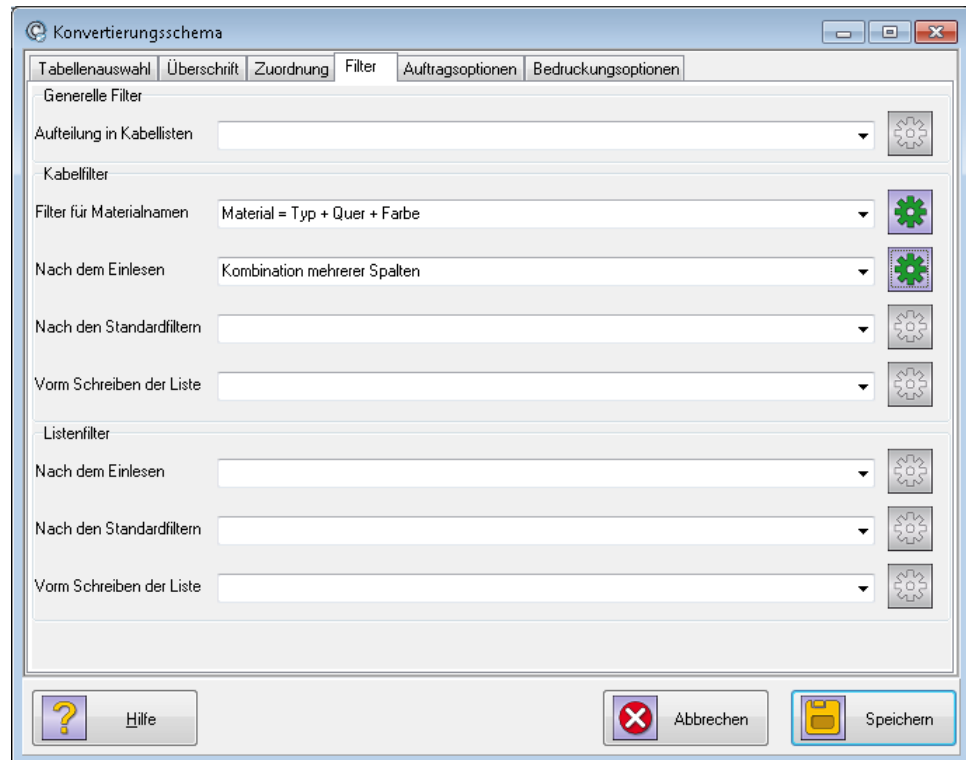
Konvertierungsschema

Tabellenauswahl | Überschrift | Zuordnung | Filter | Auftragsoptionen | Bedruckungsoptionen

Generelle Filter

Aufteilung in Kabellisten

Kabelfilter

Filter für Materialnamen
Material = Typ + Quer + Farbe

Nach dem Einlesen
Kombination mehrerer Spalten

Nach den Standardfiltern

Vorm Schreiben der Liste

Listenfilter

Nach dem Einlesen

Nach den Standardfiltern

Vorm Schreiben der Liste

Hilfe
Abbrechen
Speichern